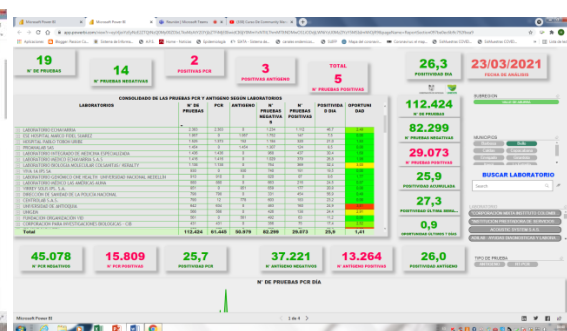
Microsoft Power BI

19
N° DE PRUEBAS

14
N° PRUEBAS NEGATIVAS

2
POSITIVAS PCR

3
POSITIVAS ANTIGENO

TOTAL
5
N° PRUEBAS POSITIVAS

26,3
POSITIVIDAD DIA

23/03/2021
FECHA DE ANALISIS

CONSOLIDADO DE LAS PRUEBAS PCR Y ANTIGENO SEGÚN LABORATORIOS

| LABORATORIOS | N° PRUEBAS | PCR | ANTIGENO | N° PRUEBAS NEGATIVAS | N° PRUEBAS POSITIVAS | POSITIVIDAD DIA | OPORTUNIDAD |
|---|---|---|---|---|---|---|---|
| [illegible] | | | | | | | |
| Total | 112.424 | 61.445 | 50.979 | 82.299 | 29.073 | 25,9 | 1,41 |

112.424
N° DE PRUEBAS

82.299
N° PRUEBAS NEGATIVAS

29.073
N° PRUEBAS POSITIVAS

25,9
POSITIVIDAD ACUMULADA

27,3
POSITIVIDAD ULTIMA SEMA...

0,9
OPORTUNIDAD ULTIMOS 7 DIAS

SUBREGION

MUNICIPIOS

BUSCAR LABORATORIO

Search

45.078
N° PCR NEGATIVOS

15.809
N° PCR POSITIVOS

25,7
POSITIVIDAD PCR

37.221
N° ANTIGENO NEGATIVOS

13.264
N° ANTIGENO POSITIVOS

26,0
POSITIVIDAD ANTIGENO

N° DE PRUEBAS PCR DIA

TIPO DE PRUEBA

1 de 4